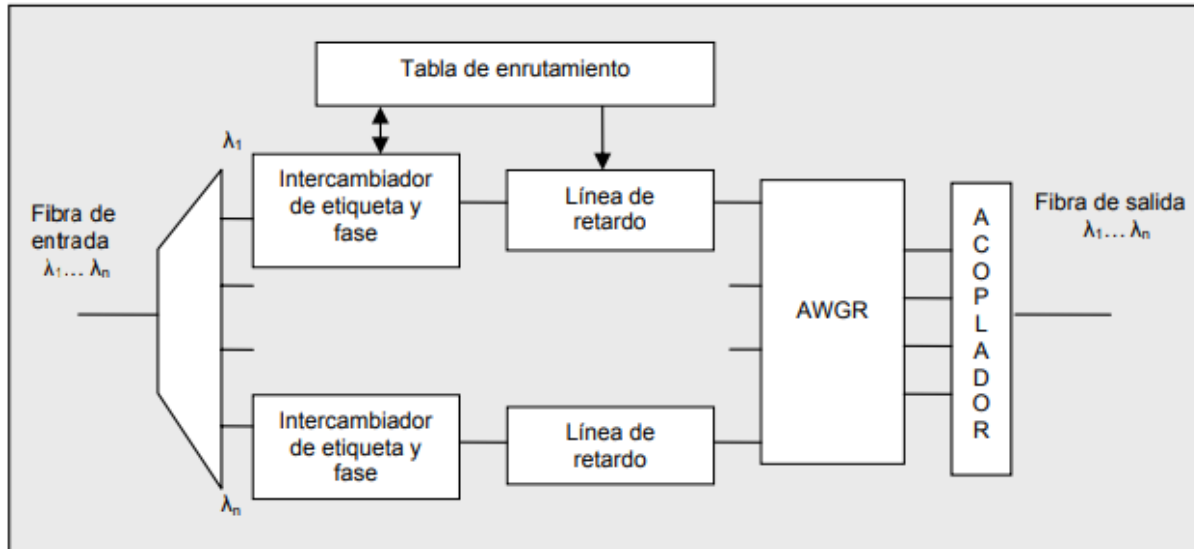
Tabla de enrutamiento

$\lambda_1$

Intercambiador de etiqueta y fase

Línea de retardo

Fibra de entrada $\lambda_1 \ldots \lambda_n$

AWGR

ACOPLADOR

Fibra de salida $\lambda_1 \ldots \lambda_n$

Intercambiador de etiqueta y fase

Línea de retardo

$\lambda_n$